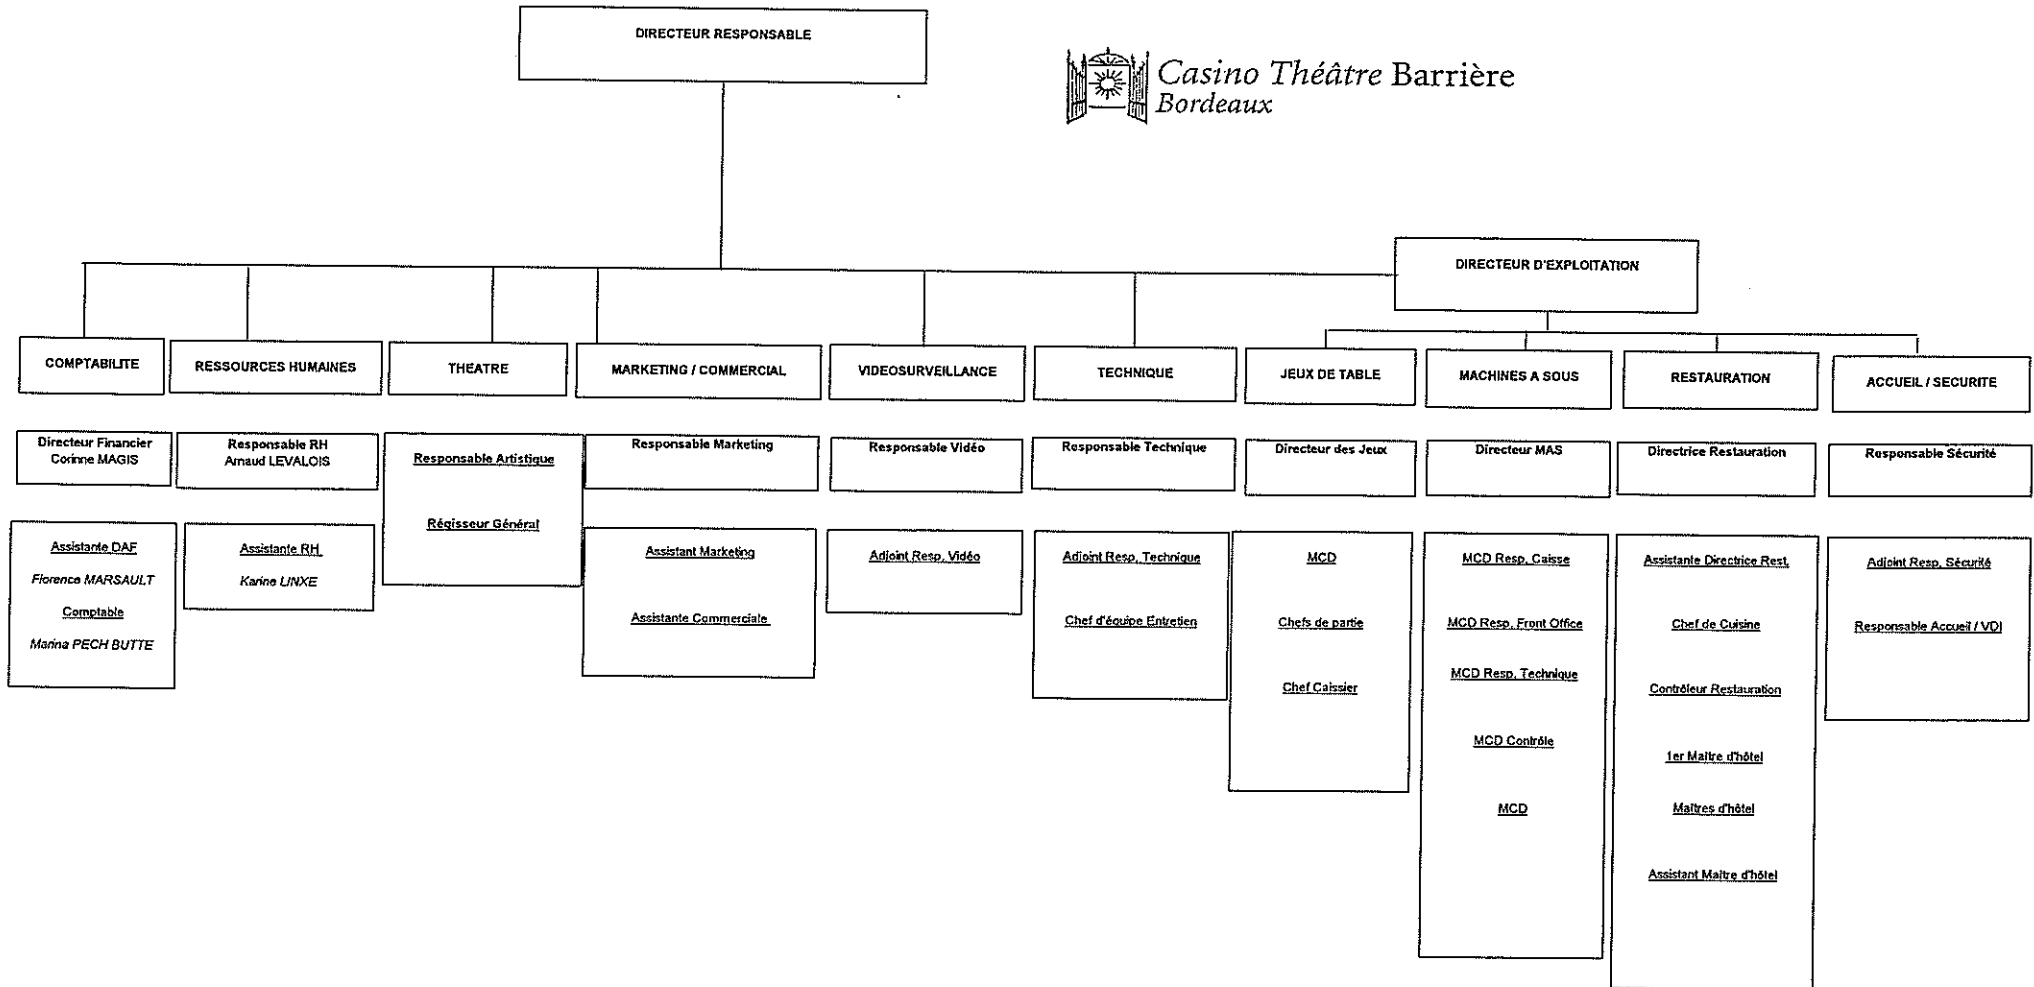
DIRECTEUR RESPONSABLE

Casino Théâtre Barrière
Bordeaux

DIRECTEUR D'EXPLOITATION

COMPTABILITE

Directeur Financier
Corinne MAGIS

Assistante DAF
Florence MARSAULT
Comptable
Marina PECH BUTTE

RESSOURCES HUMAINES

Responsable RH
Arnaud LEVALOIS

Assistante RH
Karine LINXE

THEATRE

Responsable Artistique
Régisseur Général

MARKETING / COMMERCIAL

Responsable Marketing

Assistant Marketing
Assistante Commerciale

VIDEOSURVEILLANCE

Responsable Vidéo

Adjoint Resp. Vidéo

TECHNIQUE

Responsable Technique

Adjoint Resp. Technique
Chef d'équipe Entretien

JEUX DE TABLE

Directeur des Jeux

MCD
Chefs de partie
Chef Caissier

MACHINES A SOUS

Directeur MAS

MCD Resp. Caisse
MCD Resp. Front Office
MCD Resp. Technique
MCD Contrôle
MCD

RESTAURATION

Directrice Restauration

Assistante Directrice Rest.
Chef de Cuisine
Contrôleur Restauration
1er Maître d'hôtel
Maîtres d'hôtel
Assistant Maître d'hôtel

ACCUEIL / SECURITE

Responsable Sécurité

Adjoint Resp. Sécurité
Responsable Accueil / VDI